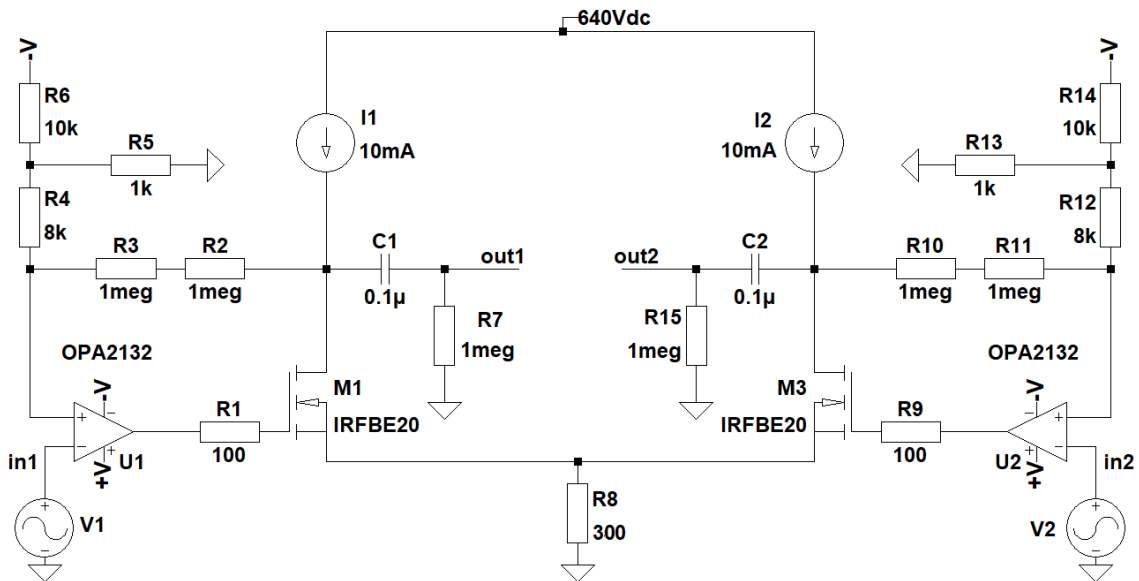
640Vdc

-V
R6
10k
R5
1k
R4
8k
R3
1meg
R2
1meg
OPA2132
-V
U1
+V
R1
100
in1
V1

I1
10mA
C1
0.1µ
out1
R7
1meg
M1
IRFBE20
R8
300

I2
10mA
out2
C2
0.1µ
R15
1meg
M3
IRFBE20

-V
R14
10k
R13
1k
R12
8k
R10
1meg
R11
1meg
OPA2132
-V
R9
100
U2
+V
in2
V2